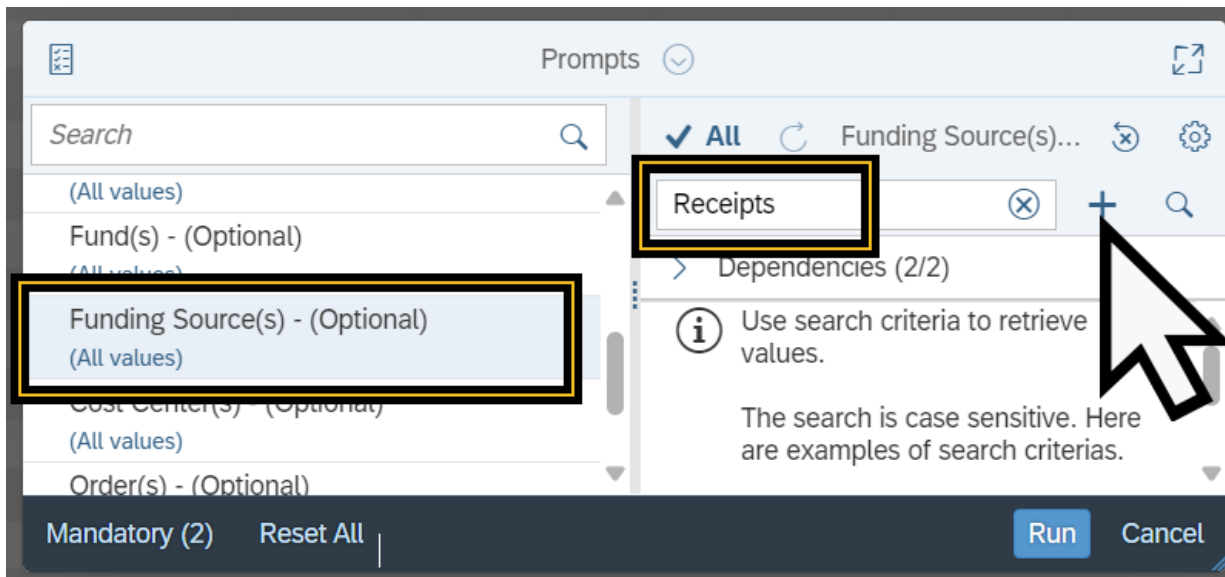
Prompts

Search

(All values)

Fund(s) - (Optional)

(All values)

Funding Source(s) - (Optional)

(All values)

Cost Center(s) - (Optional)

(All values)

Order(s) - (Optional)

All Funding Source(s)...

Receipts

Dependencies (2/2)

Use search criteria to retrieve values.

The search is case sensitive. Here are examples of search criterias.

Mandatory (2) Reset All Run Cancel